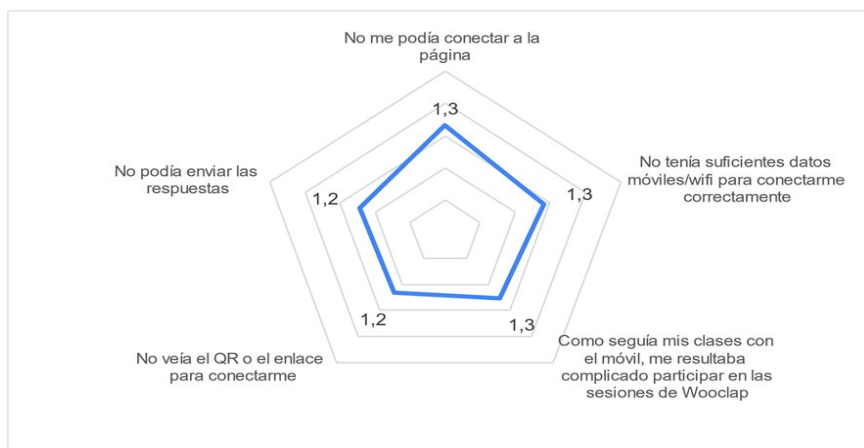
No me podía conectar a la página

1,3

No tenía suficientes datos móviles/wifi para conectarme correctamente

1,3

Como seguía mis clases con el móvil, me resultaba complicado participar en las sesiones de Wooclap

1,3

No veía el QR o el enlace para conectarme

1,2

No podía enviar las respuestas

1,2